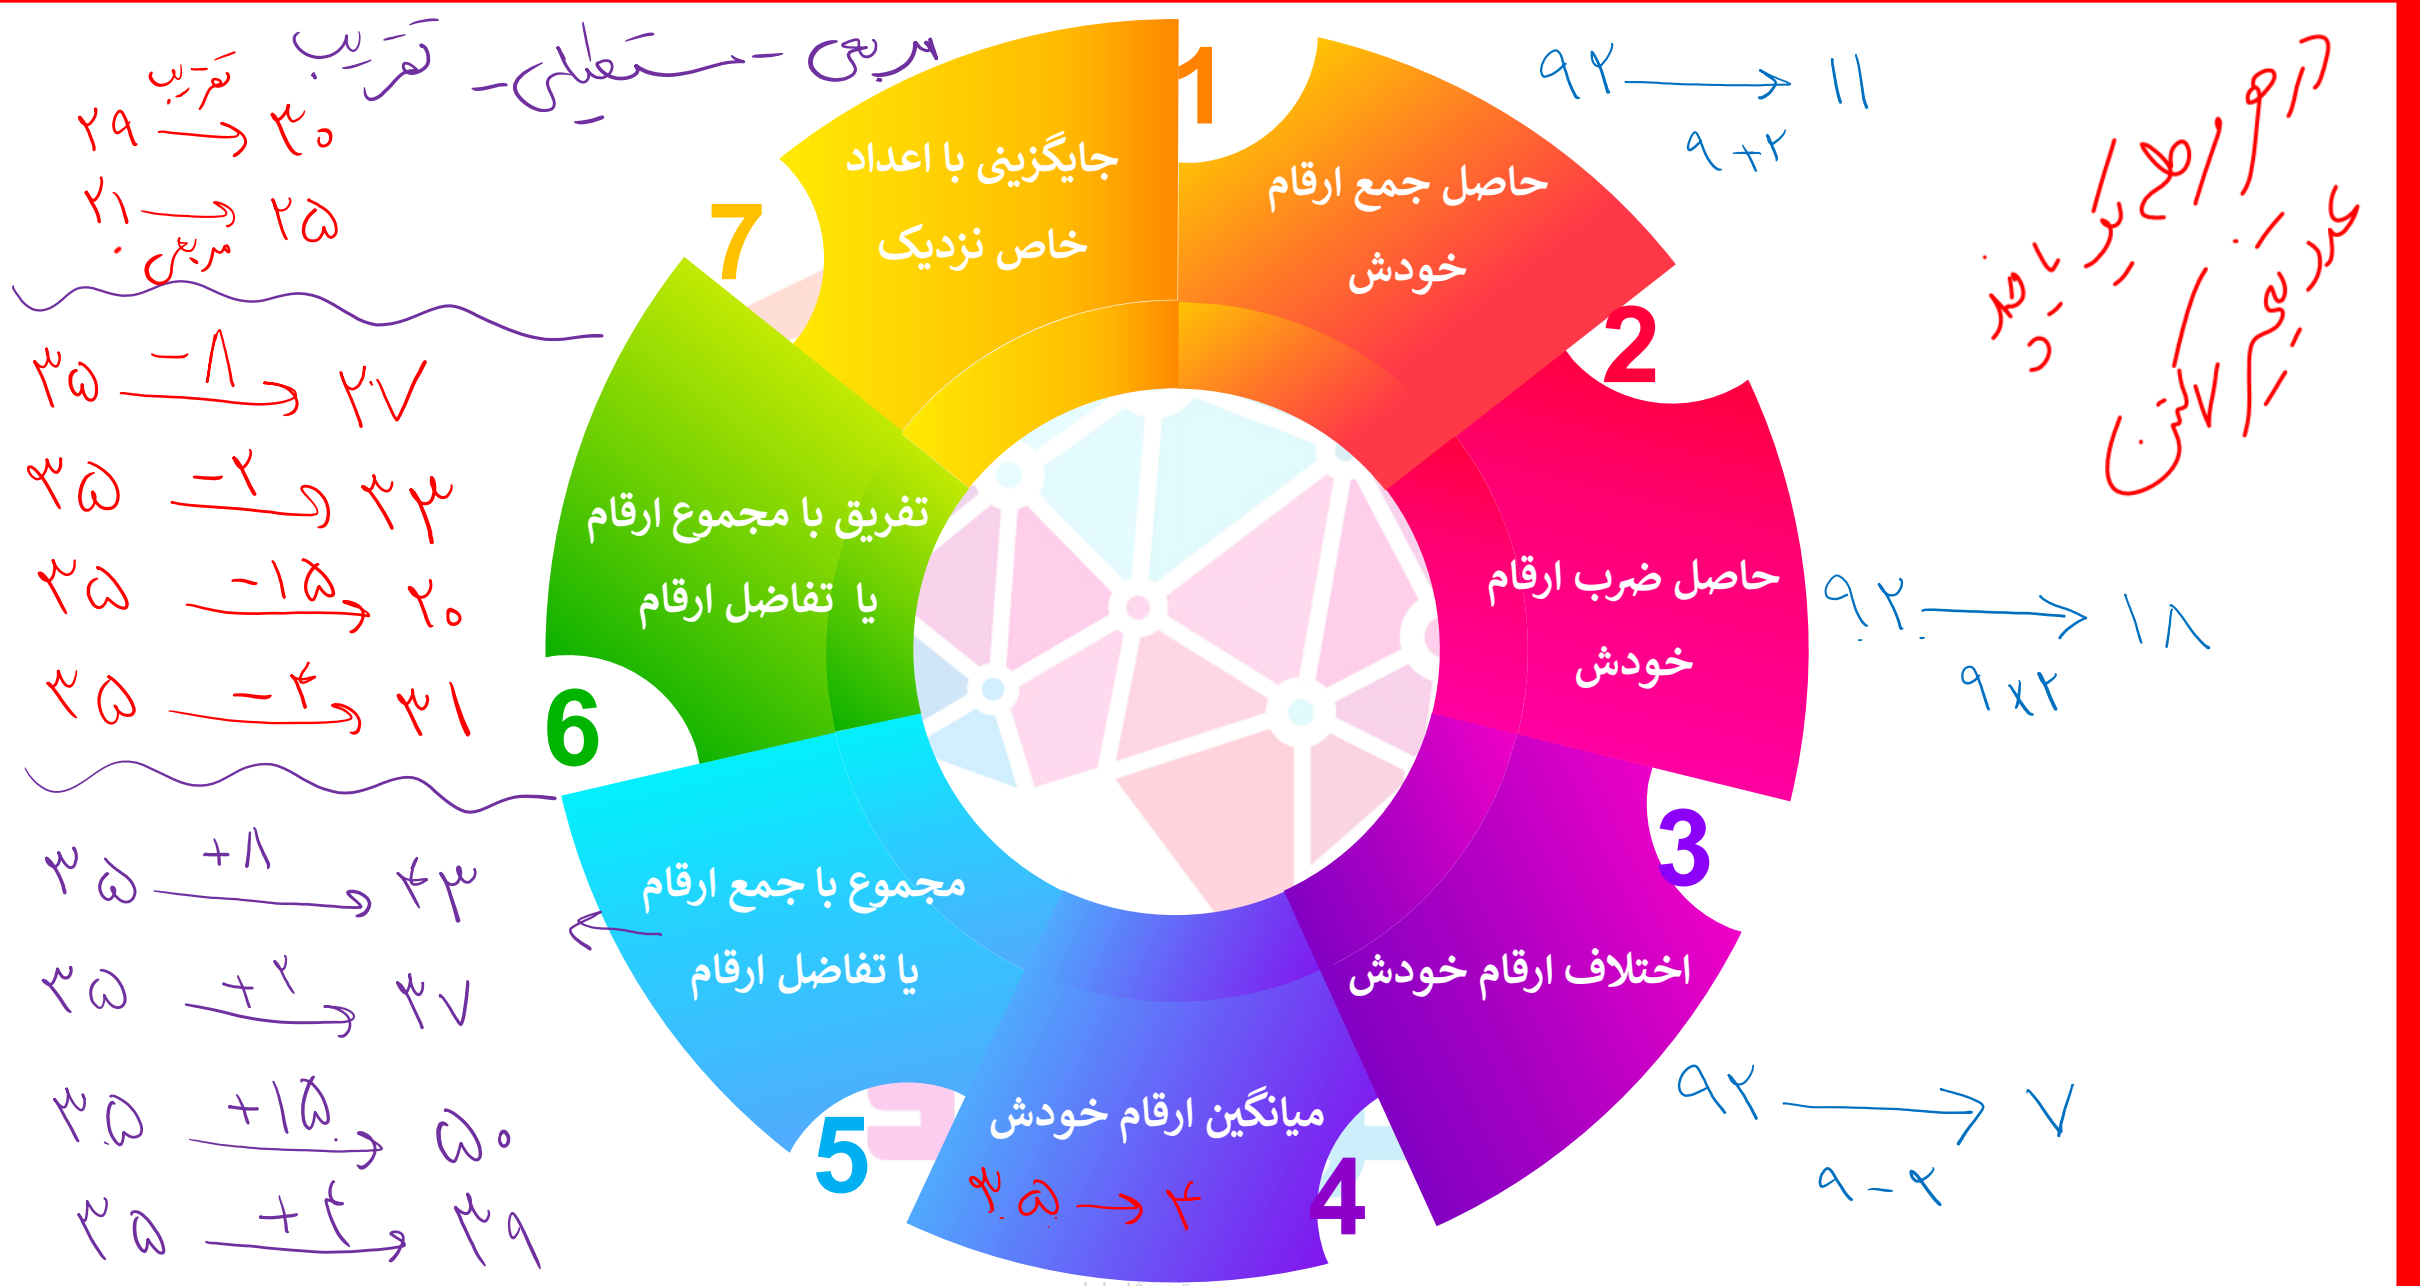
مربعی - مستطیلی - ضرب

ضرب
۲۹ → ۳۰
۲۱ → ۲۵
مربعی

۳۵ $\xrightarrow{-۸}$ ۲۷
۳۵ $\xrightarrow{-۲}$ ۳۳
۳۵ $\xrightarrow{-۱۵}$ ۲۰
۳۵ $\xrightarrow{-۴}$ ۳۱

۳۵ $\xrightarrow{+۸}$ ۴۳
۳۵ $\xrightarrow{+۲}$ ۳۷
۳۵ $\xrightarrow{+۱۵}$ ۵۰
۳۵ $\xrightarrow{+۴}$ ۳۹

1
حاصل جمع ارقام خودش

2
حاصل ضرب ارقام خودش

3
اختلاف ارقام خودش

4
میانگین ارقام خودش
۳۵ → ۴

5
مجموع با جمع ارقام یا تفاضل ارقام

6
تفریق با مجموع ارقام یا تفاضل ارقام

7
جایگزینی با اعداد خاص نزدیک

۹۲ → ۱۱
۹+۲

۹۲ → ۱۸
۹×۲

۹۲ → ۷
۹-۲

در هر سطر یک یا چند عدد تعمیم دارند